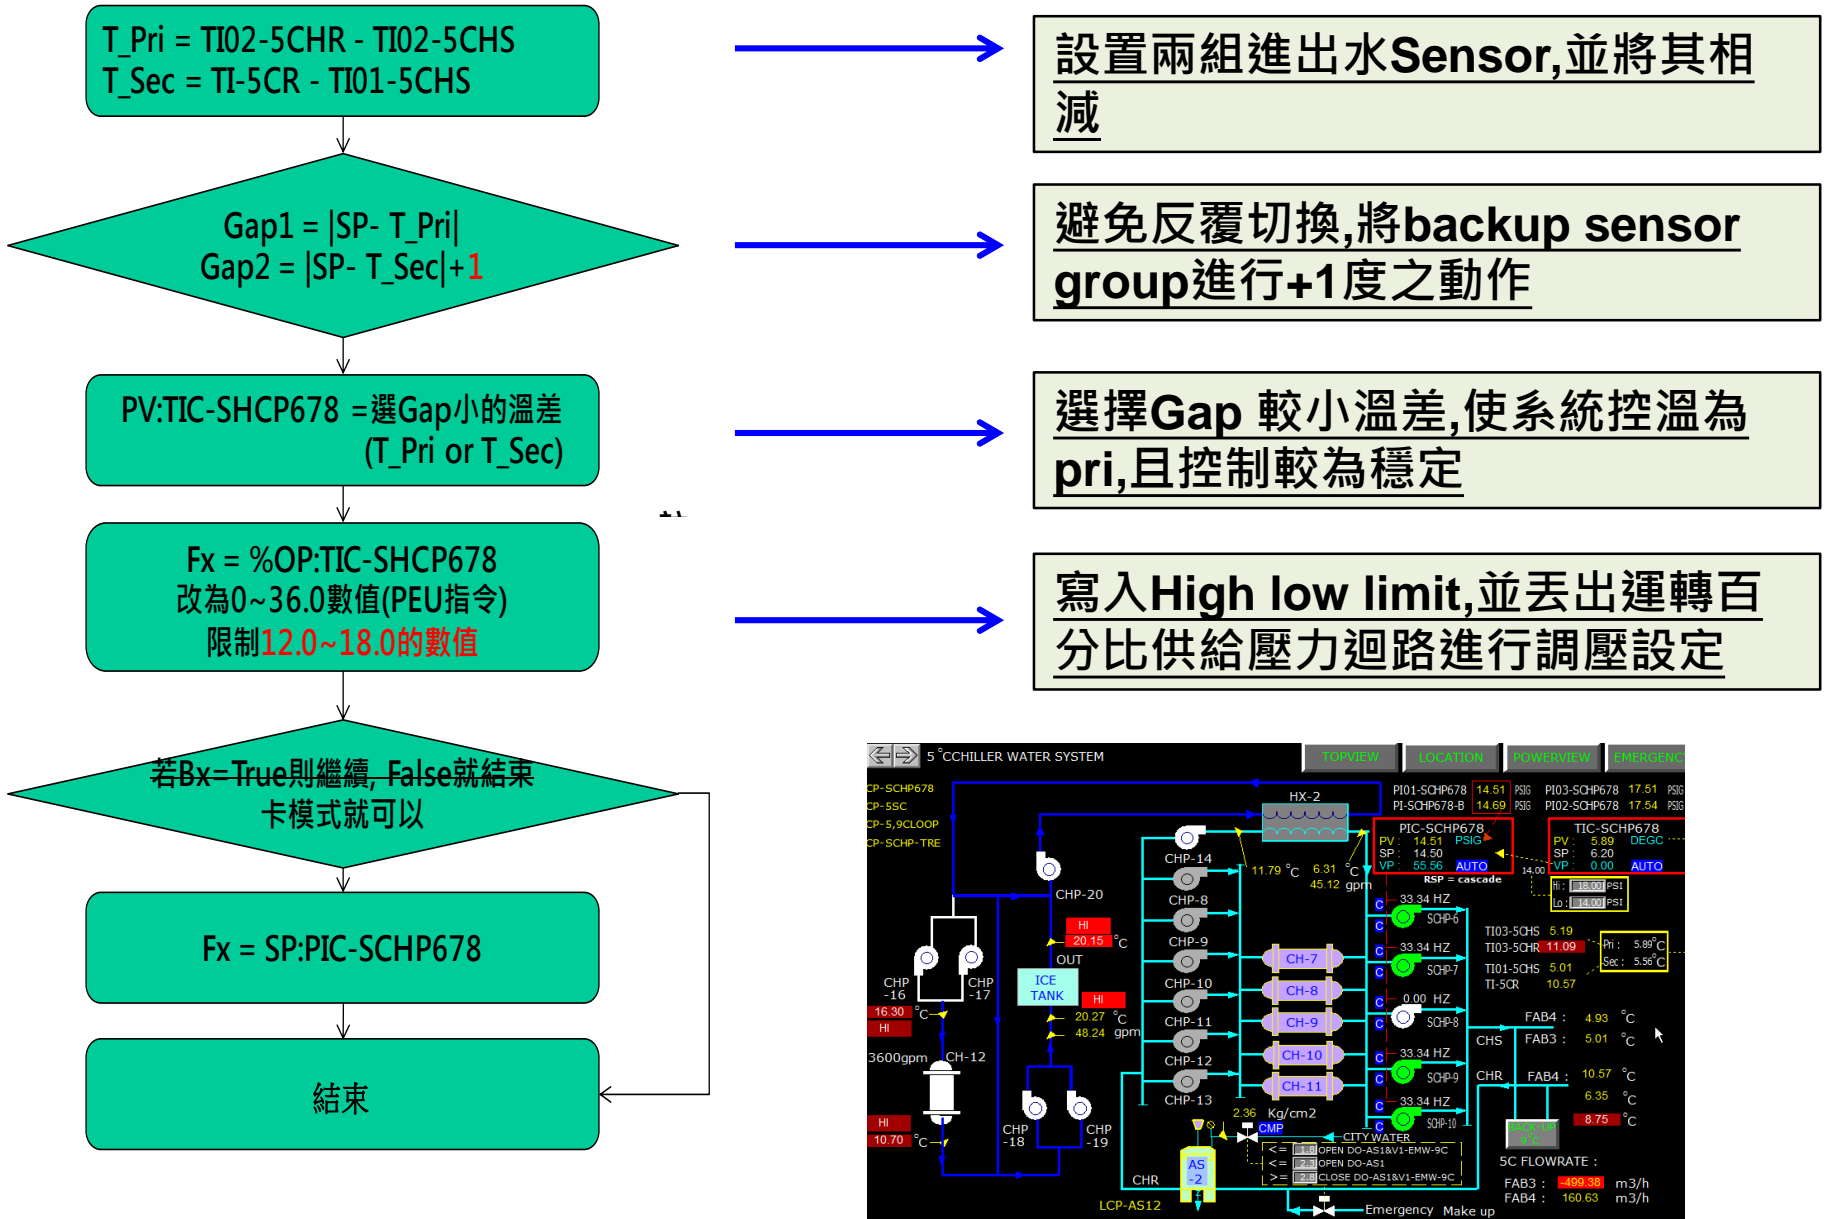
T_Pri = TI02-5CHR - TI02-5CHS
T_Sec = TI-5CR - TI01-5CHS

設置兩組進出水Sensor,並將其相減

Gap1 = |SP- T_Pri|
Gap2 = |SP- T_Sec|+1

避免反覆切換,將backup sensor group進行+1度之動作

PV:TIC-SHCP678 =選Gap小的溫差 (T_Pri or T_Sec)

選擇Gap 較小溫差,使系統控溫為pri,且控制較為穩定

Fx = %OP:TIC-SHCP678
改為0~36.0數值(PEU指令)
限制12.0~18.0的數值

寫入High low limit,並丟出運轉百分比供給壓力迴路進行調壓設定

若Bx=True則繼續, False就結束
卡模式就可以

Fx = SP:PIC-SCHP678

結束

5 °CCHILLER WATER SYSTEM
TOPVIEW
LOCATION
POWERVIEW
EMERGENC
CP-SCHP678
CP-5SC
CP-5,9CLOOP
CP-SCHP-TRE
HX-2
PI01-SCHP678 14.51 PSIG
PI-SCHP678-B 14.69 PSIG
PI03-SCHP678 17.51 PSIG
PI02-SCHP678 17.54 PSIG
PIC-SCHP678
PV : 14.51 PSIG
SP : 14.50
VP : 55.56 AUTO
TIC-SCHP678
PV : 5.89 DEGC
SP : 6.20
VP : 0.00 AUTO
RSP = cascade
14.00
Hi : 18.00 PSI
Lo : 14.00 PSI
CHP-14
CHP-20
CHP-8
CHP-9
CHP-10
CHP-11
CHP-12
CHP-13
11.79 °C
6.31 °C
45.12 gpm
33.34 HZ
SCHP-6
SCHP-7
0.00 HZ
SCHP-8
SCHP-9
SCHP-10
HI
20.15 °C
OUT
ICE TANK
HI
20.27 °C
48.24 gpm
CH-7
CH-8
CH-9
CH-10
CH-11
TI03-5CHS 5.19
TI03-5CHR 11.09
TI01-5CHS 5.01
TI-5CR 10.57
Pri : 5.89 °C
Sec : 5.56 °C
CHP -16
CHP -17
16.30 °C
HI
3600gpm
CH-12
HI
10.70 °C
CHP -18
CHP -19
2.36 Kg/cm2
CMP
CITY WATER
1.8 OPEN DO-AS1&V1-EMW-9C
2.3 OPEN DO-AS1
2.8 CLOSE DO-AS1&V1-EMW-9C
AS -2
CHR
LCP-AS12
Emergency Make up
FAB4 : 4.93 °C
FAB3 : 5.01 °C
CHS
CHR
FAB4 : 10.57 °C
6.35 °C
8.75 °C
BACK UP 9°C
5C FLOWRATE :
FAB3 : 499.38 m3/h
FAB4 : 160.63 m3/h